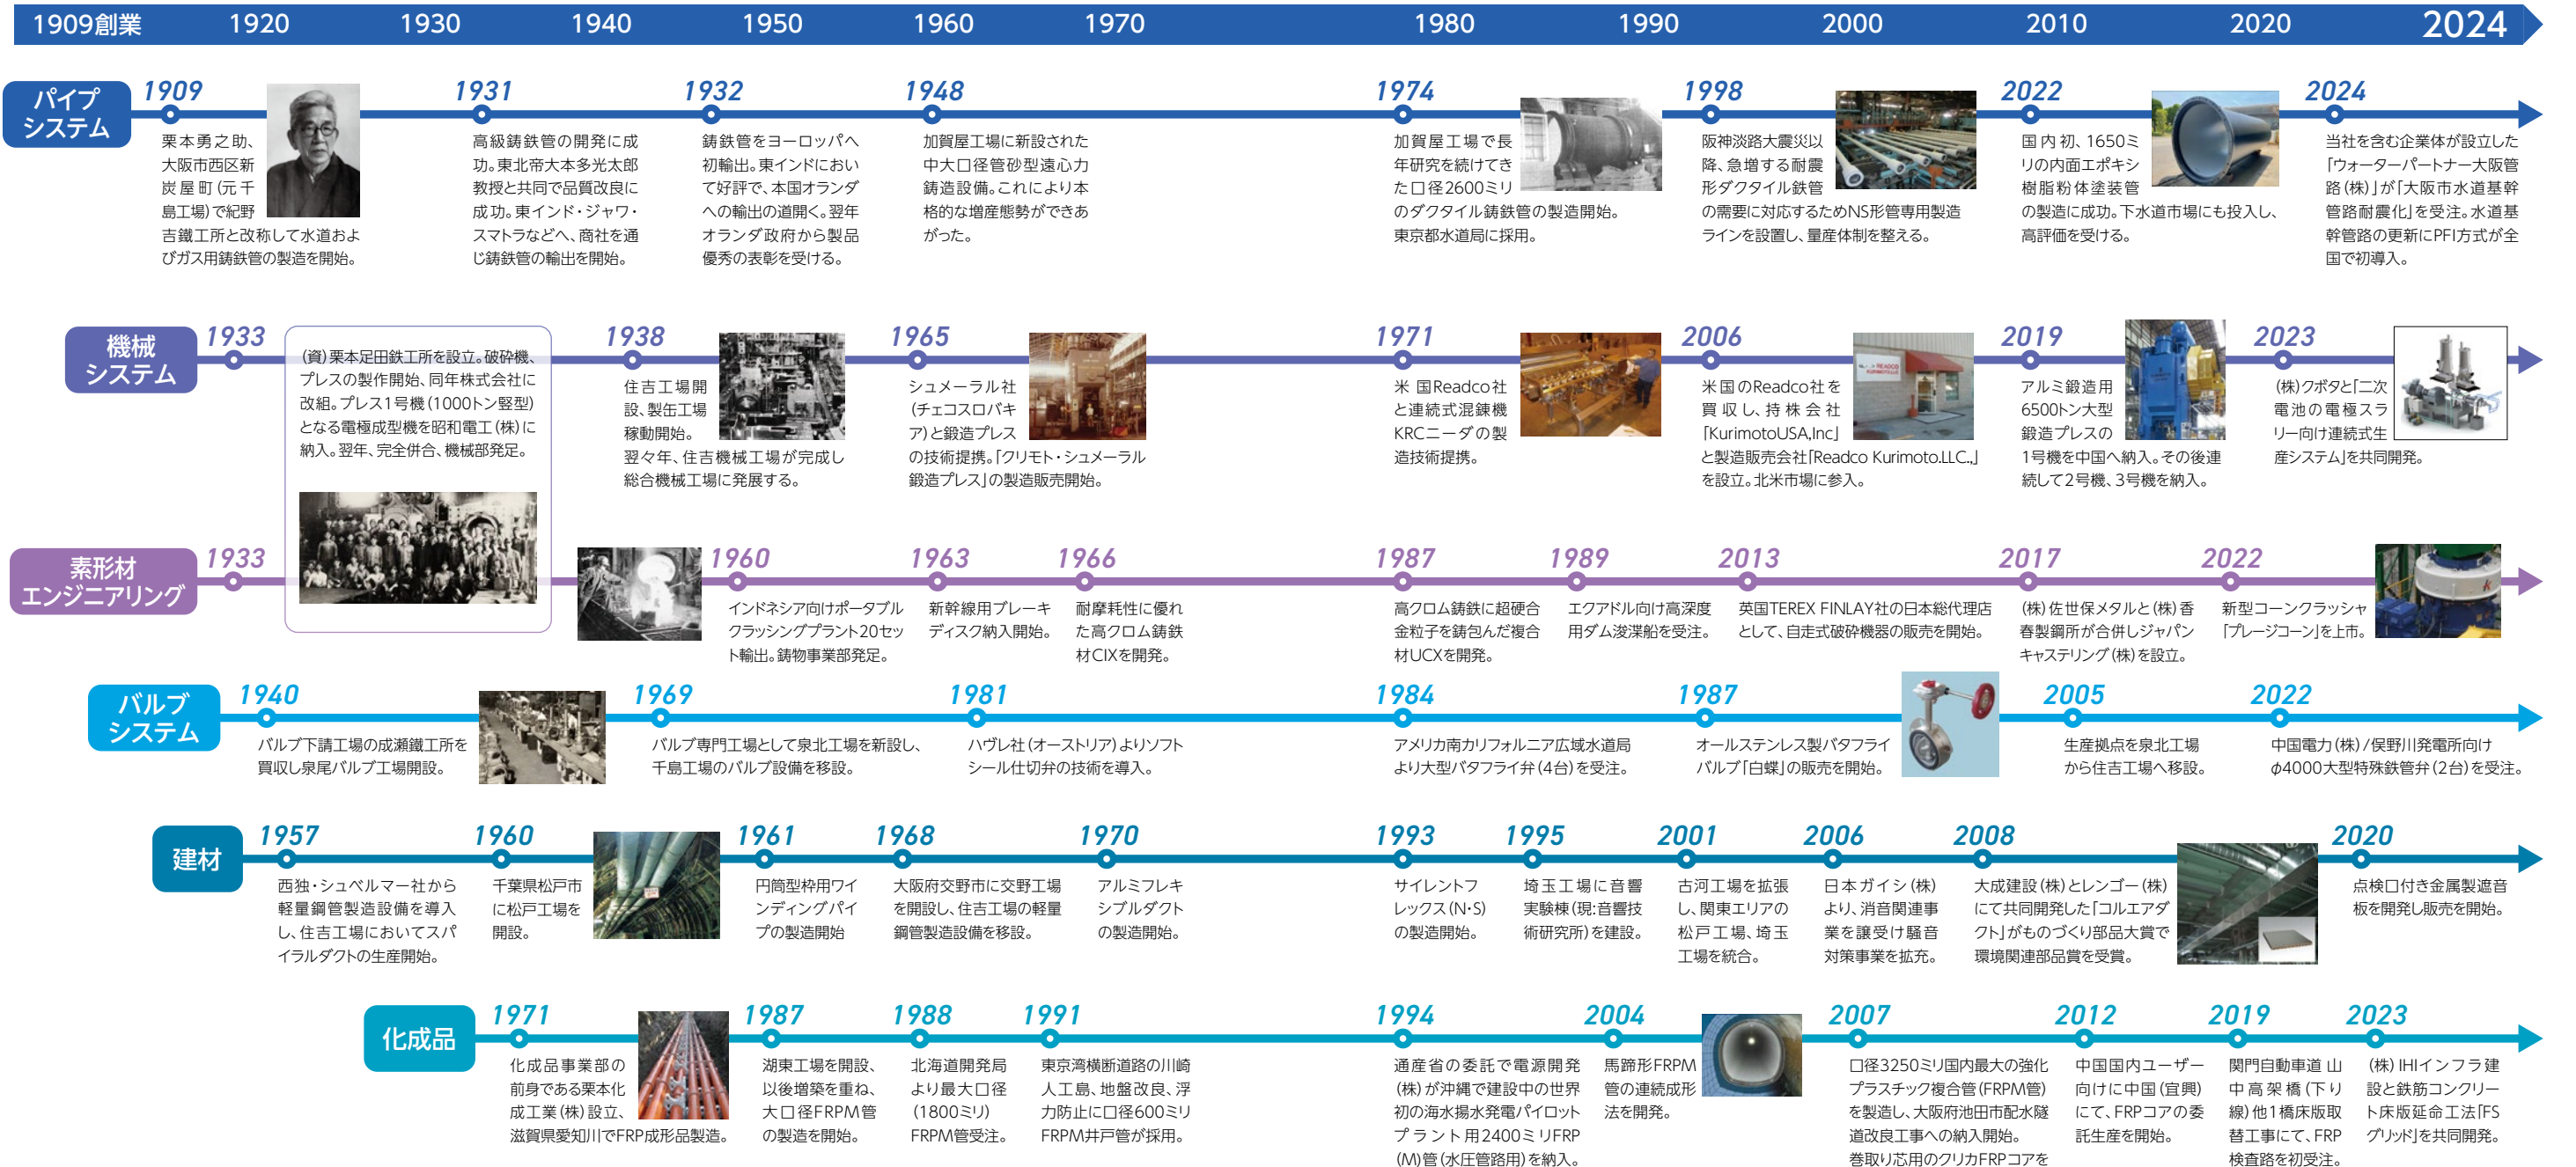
1909創業 1920 1930 1940 1950 1960 1970 1980 1990 2000 2010 2020 2024

パイプシステム

1909
栗本勇之助、大阪市西区新炭屋町(元千島工場)で紀野吉鐵工所と改称して水道およびガス用鋳鉄管の製造を開始。

1931
高級鋳鉄管の開発に成功。東北帝大本多光太郎教授と共同で品質改良に成功。東インド・ジャワ・スマトラなどへ、商社を通じ鋳鉄管の輸出を開始。

1932
鋳鉄管をヨーロッパへ初輸出。東インドにおいて好評で、本国オランダへの輸出の道開く。翌年オランダ政府から製品優秀の表彰を受ける。

1948
加賀屋工場に新設された中大口径管砂型遠心力鋳造設備。これにより本格的な増産態勢ができあがった。

1974
加賀屋工場で長年研究を続けてきた口径2600ミリのダクタイル鋳鉄管の製造開始。東京都水道局に採用。

1998
阪神淡路大震災以降、急増する耐震形ダクタイル鉄管の需要に対応するためNS形管専用製造ラインを設置し、量産体制を整える。

2022
国内初、1650ミリの内面エポキシ樹脂粉体塗装管の製造に成功。下水道市場にも投入し、高評価を受ける。

2024
当社を含む企業体が設立した「ウォーターパートナー大阪管路(株)」が「大阪市水道基幹管路耐震化」を受注。水道基幹管路の更新にPFI方式が全国で初導入。

機械システム

1933
(資)栗本足田鉄工所を設立。破砕機、プレスの製作開始、同年株式会社に改組。プレス1号機(1000トン竪型)となる電極成型機を昭和電工(株)に納入。翌年、完全併合、機械部発足。

1938
住吉工場開設、製缶工場稼動開始。
翌々年、住吉機械工場が完成し総合機械工場に発展する。

1965
シュメーラル社(チェコスロバキア)と鍛造プレスの技術提携。「クリモト・シュメーラル鍛造プレス」の製造販売開始。

1971
米国Readco社と連続式混錬機KRCニーダの製造技術提携。

2006
米国のReadco社を買収し、持株会社「KurimotoUSA,Inc」と製造販売会社「Readco Kurimoto.LLC.」を設立。北米市場に参入。

2019
アルミ鍛造用6500トン大型鍛造プレスの1号機を中国へ納入。その後連続して2号機、3号機を納入。

2023
(株)クボタと「二次電池の電極スラリー向け連続式生産システム」を共同開発。

素形材エンジニアリング

1933

1960
インドネシア向けポータブルクラッシングプラント20セット輸出。鋳物事業部発足。

1963
新幹線用ブレーキディスク納入開始。

1966
耐摩耗性に優れた高クロム鋳鉄材CIXを開発。

1987
高クロム鋳鉄に超硬合金粒子を鋳包んだ複合材UCXを開発。

1989
エクアドル向け高深度用ダム浚渫船を受注。

2013
英国TEREX FINLAY社の日本総代理店として、自走式破砕機器の販売を開始。

2017
(株)佐世保メタルと(株)香春製鋼所が合併しジャパンキャステリング(株)を設立。

2022
新型コーンクラッシャ「プレージコーン」を上市。

バルブシステム

1940
バルブ下請工場の成瀬鐵工所を買収し泉尾バルブ工場開設。

1969
バルブ専門工場として泉北工場を新設し、千島工場のバルブ設備を移設。

1981
ハヴレ社(オーストリア)よりソフトシール仕切弁の技術を導入。

1984
アメリカ南カリフォルニア広域水道局より大型バタフライ弁(4台)を受注。

1987
オールステンレス製バタフライバルブ「白蝶」の販売を開始。

2005
生産拠点を泉北工場から住吉工場へ移設。

2022
中国電力(株)/俣野川発電所向け$\phi$4000大型特殊鉄管弁(2台)を受注。

建材

1957
西独・シュペルマー社から軽量鋼管製造設備を導入し、住吉工場においてスパイラルダクトの生産開始。

1960
千葉県松戸市に松戸工場を開設。

1961
円筒型枠用ワインディングパイプの製造開始

1968
大阪府交野市に交野工場を開設し、住吉工場の軽量鋼管製造設備を移設。

1970
アルミフレキシブルダクトの製造開始。

1993
サイレントフレックス(N・S)の製造開始。

1995
埼玉工場に音響実験棟(現:音響技術研究所)を建設。

2001
古河工場を拡張し、関東エリアの松戸工場、埼玉工場を統合。

2006
日本ガイシ(株)より、消音関連事業を譲受け騒音対策事業を拡充。

2008
大成建設(株)とレンゴー(株)にて共同開発した「コルエアダクト」がものづくり部品大賞で環境関連部品賞を受賞。

2020
点検口付き金属製遮音板を開発し販売を開始。

化成品

1971
化成品事業部の前身である栗本化成工業(株)設立、滋賀県愛知川でFRP成形品製造。

1987
湖東工場を開設、以後増築を重ね、大口径FRPM管の製造を開始。

1988
北海道開発局より最大口径(1800ミリ)FRPM管受注。

1991
東京湾横断道路の川崎人工島、地盤改良、浮力防止に口径600ミリFRPM井戸管が採用。

1994
通産省の委託で電源開発(株)が沖縄で建設中の世界初の海水揚水発電パイロットプラント用2400ミリFRP(M)管(水圧管路用)を納入。

2004
馬蹄形FRPM管の連続成形法を開発。

2007
口径3250ミリ国内最大の強化プラスチック複合管(FRPM管)を製造し、大阪府池田市配水隧道改良工事への納入開始。巻取り応用のクリカFRPコアを

2012
中国国内ユーザー向けに中国(宜興)にて、FRPコアの委託生産を開始。

2019
関門自動車道 山中高架橋(下り線)他1橋床版取替工事にて、FRP検査路を初受注。

2023
(株)IHIインフラ建設と鉄筋コンクリート床版延命工法「FSグリッド」を共同開発。